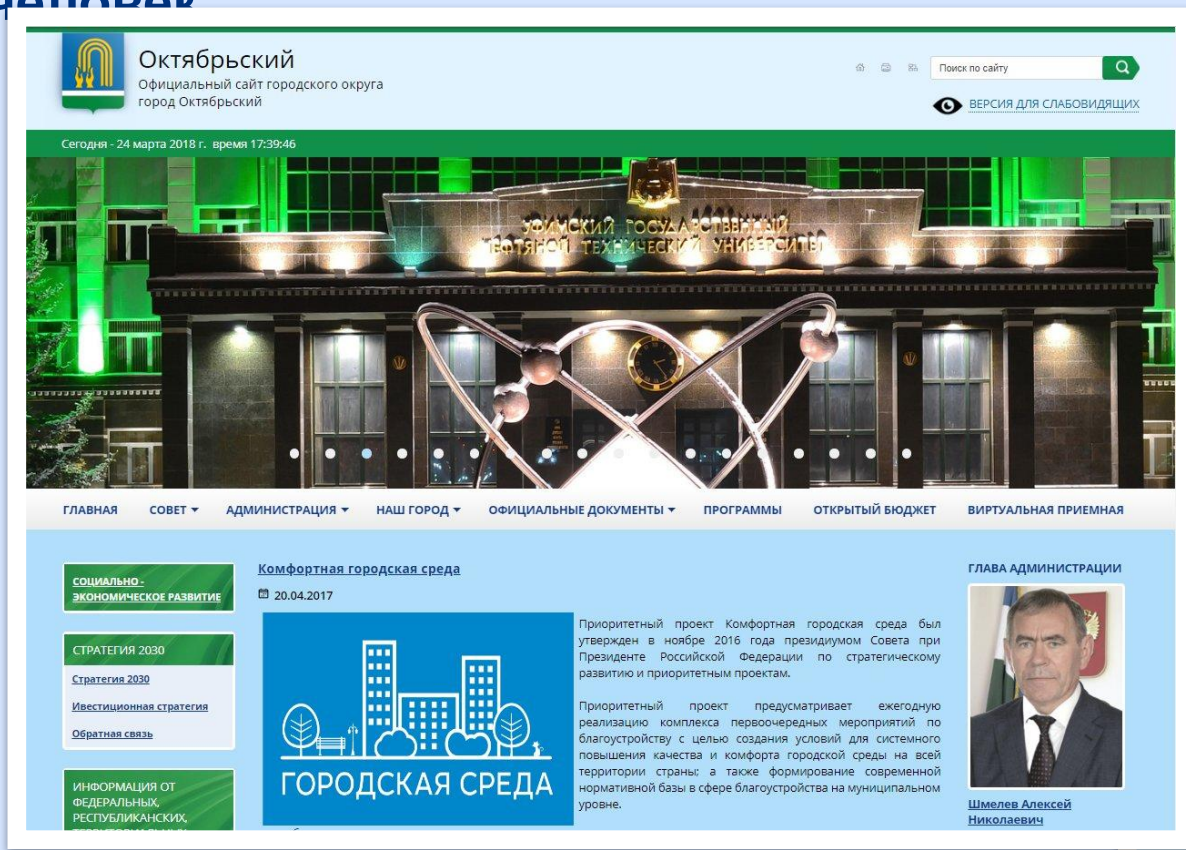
Октябрьский
Официальный сайт городского округа город Октябрьский

Поиск по сайту

ВЕРСИЯ ДЛЯ СЛАБОВИДЯЩИХ

Сегодня - 24 марта 2018 г. время 17:39:46

УФИМСКИЙ ГОСУДАРСТВЕННЫЙ НЕФТЯНОЙ ТЕХНИЧЕСКИЙ УНИВЕРСИТЕТ

ГЛАВНАЯ СОВЕТ АДМИНИСТРАЦИЯ НАШ ГОРОД ОФИЦИАЛЬНЫЕ ДОКУМЕНТЫ ПРОГРАММЫ ОТКРЫТЫЙ БЮДЖЕТ ВИРТУАЛЬНАЯ ПРИЕМНАЯ

СОЦИАЛЬНО - ЭКОНОМИЧЕСКОЕ РАЗВИТИЕ

СТРАТЕГИЯ 2030
Стратегия 2030
Ивестиционная стратегия
Обратная связь

ИНФОРМАЦИЯ ОТ ФЕДЕРАЛЬНЫХ, РЕСПУБЛИКАНСКИХ, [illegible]

Комфортная городская среда
20.04.2017

ГОРОДСКАЯ СРЕДА

Приоритетный проект Комфортная городская среда был утвержден в ноябре 2016 года президиумом Совета при Президенте Российской Федерации по стратегическому развитию и приоритетным проектам.

Приоритетный проект предусматривает ежегодную реализацию комплекса первоочередных мероприятий по благоустройству с целью создания условий для системного повышения качества и комфорта городской среды на всей территории страны; а также формирование современной нормативной базы в сфере благоустройства на муниципальном уровне.

ГЛАВА АДМИНИСТРАЦИИ
Шмелев Алексей Николаевич